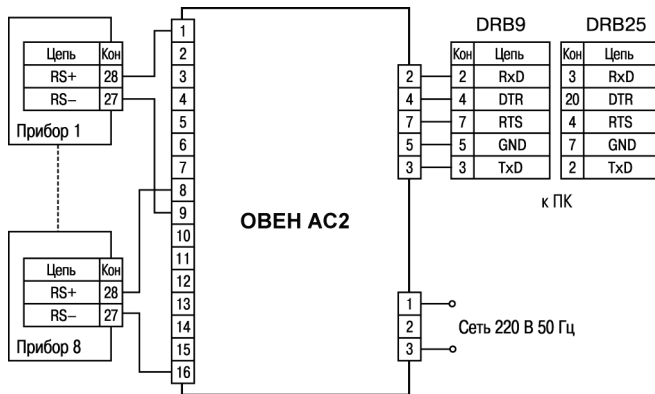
| Цепь | Кон |
|---|---|
| RS+ | 28 |
| RS– | 27 |

Прибор 1

| Цепь | Кон |
|---|---|
| RS+ | 28 |
| RS– | 27 |

Прибор 8

1
2
3
4
5
6
7
8
9
10
11
12
13
14
15
16

ОВЕН АС2

2
4
7
5
3

DRB9

| Кон | Цепь |
|---|---|
| 2 | RxD |
| 4 | DTR |
| 7 | RTS |
| 5 | GND |
| 3 | TxD |

DRB25

| Кон | Цепь |
|---|---|
| 3 | RxD |
| 20 | DTR |
| 4 | RTS |
| 7 | GND |
| 2 | TxD |

к ПК

1
2
3

Сеть 220 В 50 Гц